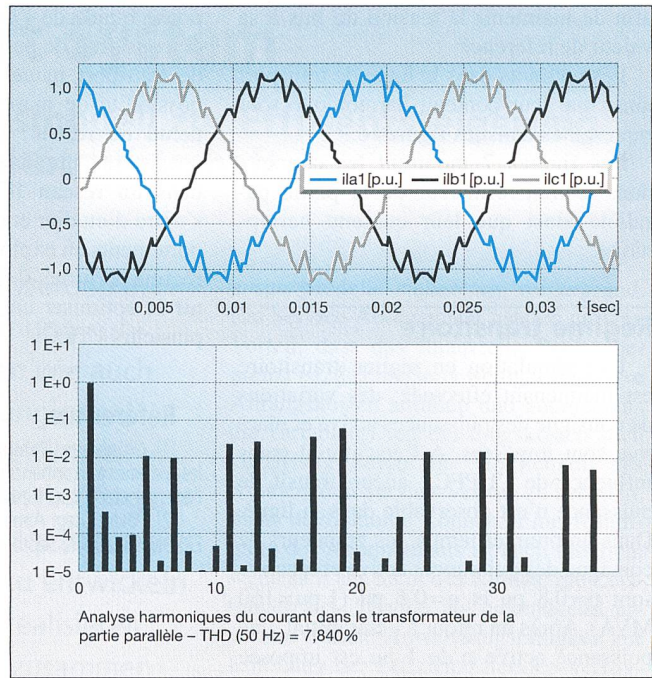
1,0
0,5
0
–0,5
–1,0

ila1 [p.u.] ilb1 [p.u.] ilc1 [p.u.]

0,005 0,01 0,015 0,02 0,025 0,03 t [sec]

1 E+1
1 E+0
1 E–1
1 E–2
1 E–3
1 E–4
1 E–5

10 20 30

Analyse harmoniques du courant dans le transformateur de la partie parallèle – THD (50 Hz) = 7,840%